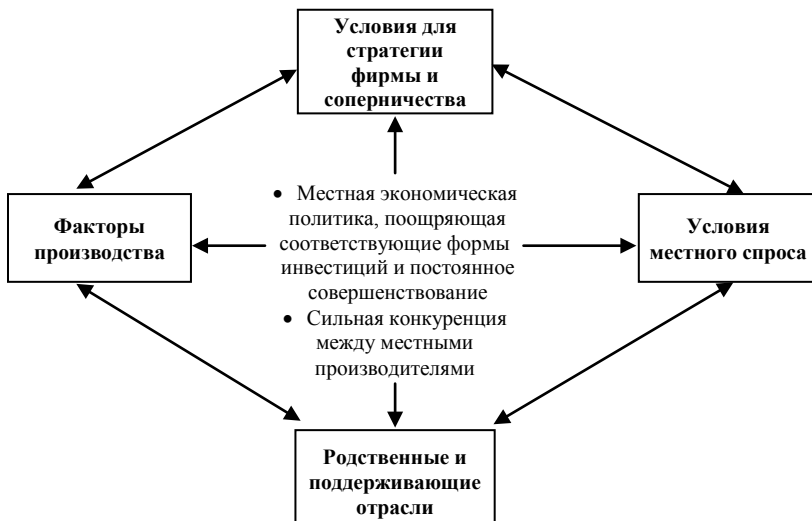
Условия для стратегии фирмы и соперничества

Факторы производства

• Местная экономическая политика, поощряющая соответствующие формы инвестиций и постоянное совершенствование
• Сильная конкуренция между местными производителями

Условия местного спроса

Родственные и поддерживающие отрасли